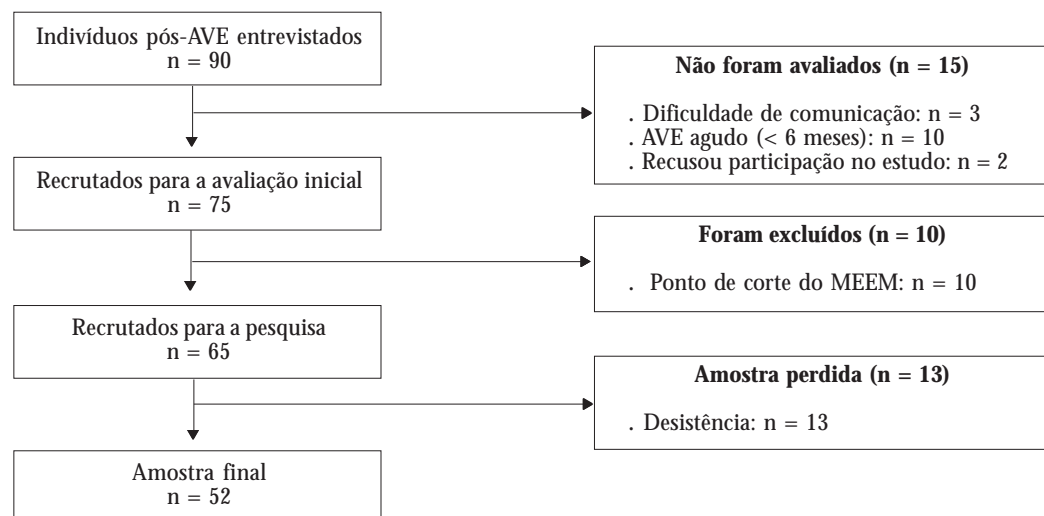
Indivíduos pós-AVE entrevistados
n = 90

Não foram avaliados (n = 15)

. Dificuldade de comunicação: n = 3
. AVE agudo (< 6 meses): n = 10
. Recusou participação no estudo: n = 2

Recrutados para a avaliação inicial
n = 75

Foram excluídos (n = 10)

. Ponto de corte do MEEM: n = 10

Recrutados para a pesquisa
n = 65

Amostra perdida (n = 13)

. Desistência: n = 13

Amostra final
n = 52